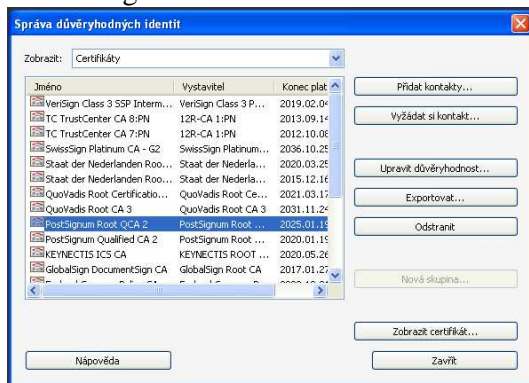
Správa důvěryhodných identit

Zobrazit: Certifikáty

| Jméno | Vystavitel | Konec plat |
|---|---|---|
| VeriSign Class 3 SSP Interm... | VeriSign Class 3 P... | 2019.02.0 |
| TC TrustCenter CA 8:PN | 12R-CA 1:PN | 2013.09.1 |
| TC TrustCenter CA 7:PN | 12R-CA 1:PN | 2012.10.0 |
| SwissSign Platinum CA - G2 | SwissSign Platinum... | 2036.10.2 |
| Staat der Nederlanden Roo... | Staat der Nederla... | 2020.03.2 |
| Staat der Nederlanden Roo... | Staat der Nederla... | 2015.12.1 |
| QuoVadis Root Certificatio... | QuoVadis Root Ce... | 2021.03.1 |
| QuoVadis Root CA 3 | QuoVadis Root CA 3 | 2031.11.2 |
| PostSignum Root QCA 2 | PostSignum Root ... | 2025.01.1 |
| PostSignum Qualified CA 2 | PostSignum Root ... | 2020.01.1 |
| KEYNECTIS ICS CA | KEYNECTIS ROOT ... | 2020.05.2 |
| GlobalSign DocumentSign CA | GlobalSign Root CA | 2017.01.2 |
| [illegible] | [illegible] | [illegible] |

Přidat kontakty...
Vyžádat si kontakt...
Upravit důvěryhodnost...
Exportovat...
Odstranit
Nová skupina...
Zobrazit certifikát...
Nápověda
Zavřít